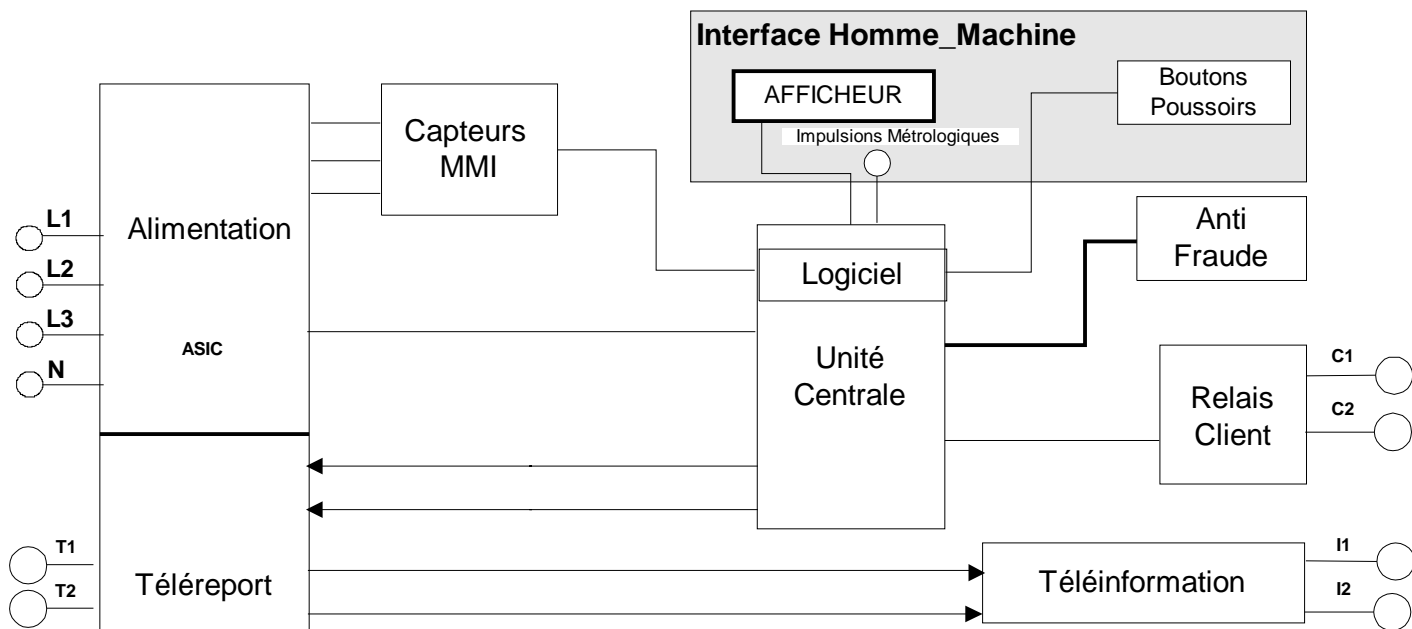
Interface Homme_Machine

AFFICHEUR

Boutons Poussoirs

Impulsions Métrologiques

Capteurs MMI

L1
L2
L3
N

Alimentation

ASIC

Logiciel

Unité Centrale

Anti Fraude

Relais Client

C1
C2

T1
T2

Téléreport

Téléinformation

I1
I2